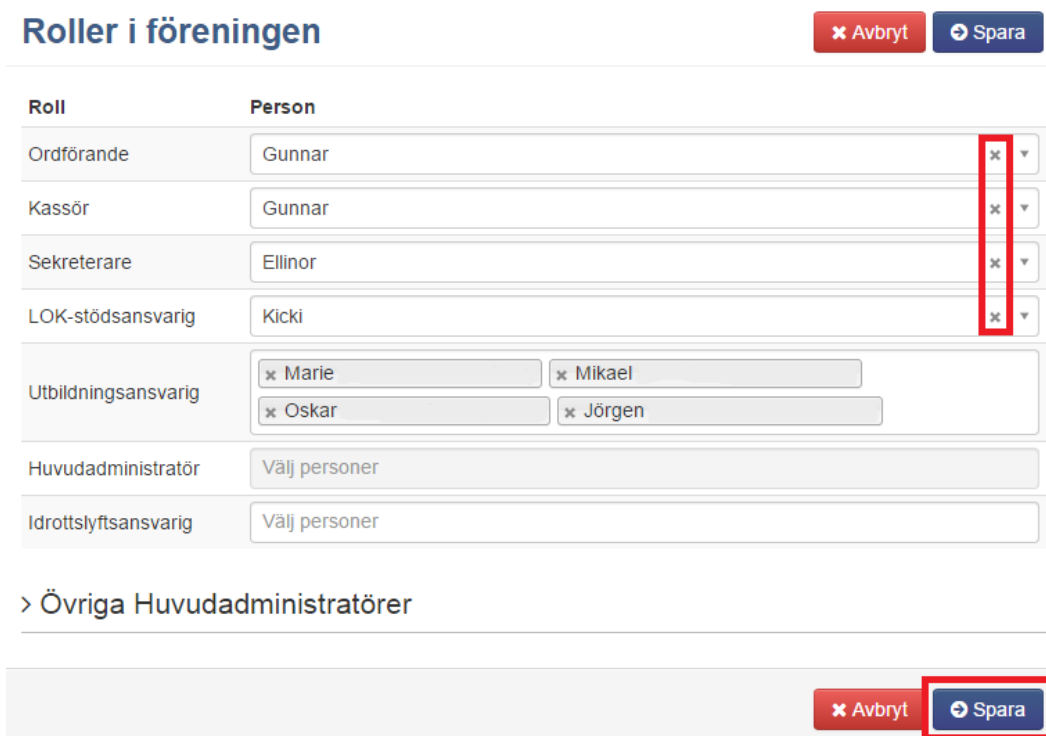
Roller i föreningen

Avbryt Spara

| Roll | Person |
|---|---|
| Ordförande | Gunnar |
| Kassör | Gunnar |
| Sekreterare | Ellinor |
| LOK-stödsansvarig | Kicki |
| Utbildningsansvarig | Marie, Mikael, Oskar, Jörgen |
| Huvudadministratör | Välj personer |
| Idrottslyftsansvarig | Välj personer |

Övriga Huvudadministratörer

Avbryt Spara